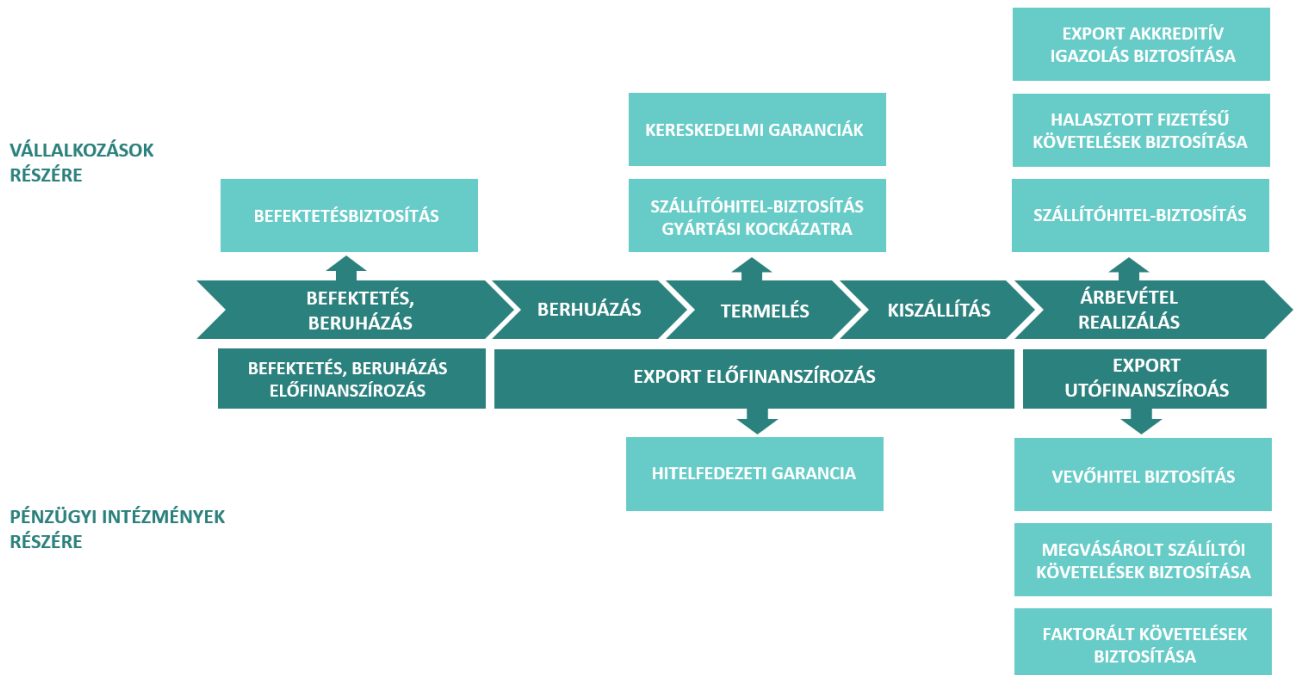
EXPORT AKKREDITÍV IGAZOLÁS BIZTOSÍTÁSA

HALASZTOTT FIZETÉSŰ KÖVETELÉSEK BIZTOSÍTÁSA

SZÁLLÍTÓHITEL-BIZTOSÍTÁS

KERESKEDELMI GARANCIÁK

SZÁLLÍTÓHITEL-BIZTOSÍTÁS GYÁRTÁSI KOCKÁZATRA

VÁLLALKOZÁSOK RÉSZÉRE

BEFEKTETÉSBIZTOSÍTÁS

BEFEKTETÉS, BERUHÁZÁS

BERHUÁZÁS

TERMELÉS

KISZÁLLÍTÁS

ÁRBEVÉTEL REALIZÁLÁS

BEFEKTETÉS, BERUHÁZÁS ELŐFINANSZÍROZÁS

EXPORT ELŐFINANSZÍROZÁS

EXPORT UTÓFINANSZÍROÁS

HITELFEDEZETI GARANCIA

VEVŐHITEL BIZTOSÍTÁS

PÉNZÜGYI INTÉZMÉNYEK RÉSZÉRE

MEGVÁSÁROLT SZÁLÍLTÓI KÖVETELÉSEK BIZTOSÍTÁSA

FAKTORÁLT KÖVETELÉSEK BIZTOSÍTÁSA